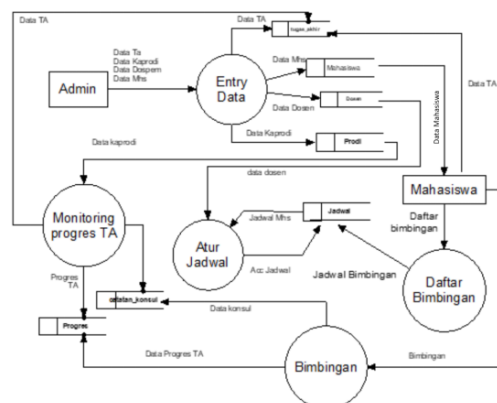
Data TA

Data TA

tugas_akhir

Data Ta
Data Kaprodi
Data Dospem
Data Mhs

Admin

Entry Data

Data Mhs

Mahasiswa

Data Dosen

Dosen

Data Mahasiswa

Data TA

Data Kaprodi

Prodi

Data kaprodi

data dosen

Mahasiswa

Monitoring progres TA

Jadwal Mhs

Jadwal

Daftar bimbingan

Atur Jadwal

Acc Jadwal

Jadwal Bimbingan

Daftar Bimbingan

Progres TA

catatan_konsul

Data konsul

Progres

Data Progres TA

Bimbingan

Bimbingan